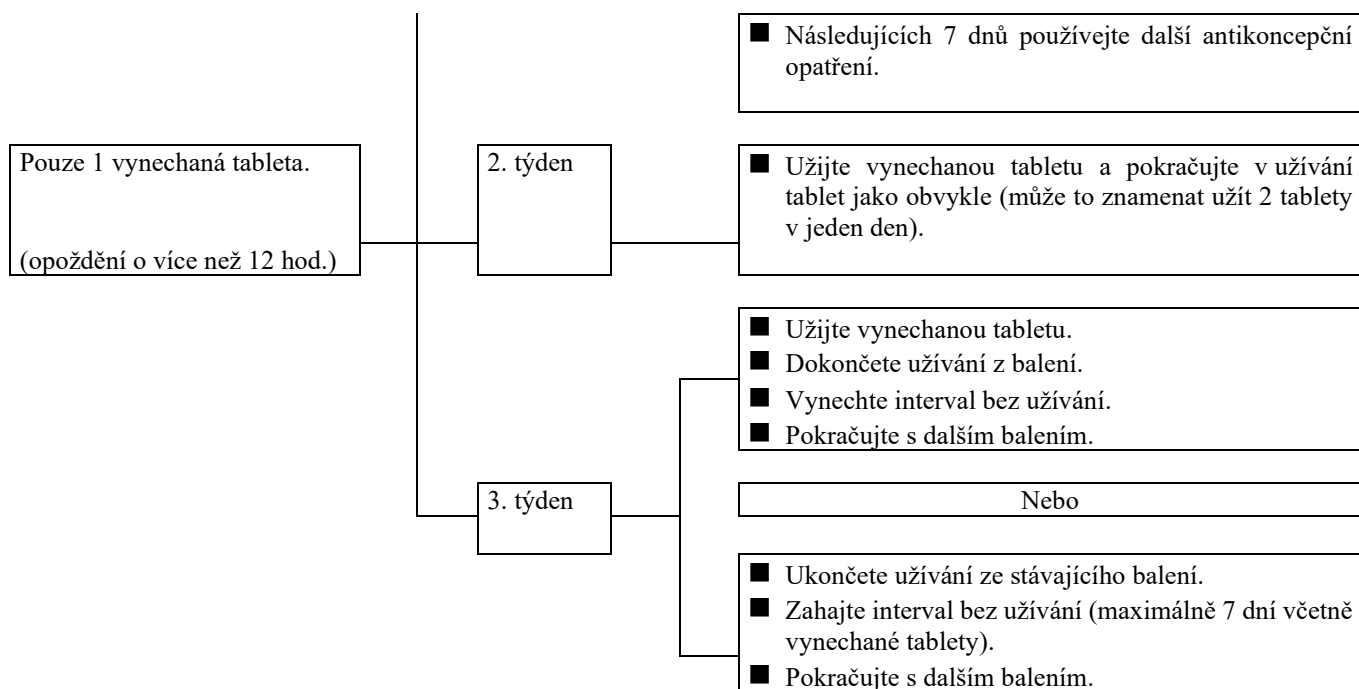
■ Následujících 7 dnů používejte další antikoncepční opatření.

Pouze 1 vynechaná tableta.

(opoždění o více než 12 hod.)

2. týden

■ Užijte vynechanou tabletu a pokračujte v užívání tablet jako obvykle (může to znamenat užít 2 tablety v jeden den).

■ Užijte vynechanou tabletu.
■ Dokončete užívání z balení.
■ Vynechte interval bez užívání.
■ Pokračujte s dalším balením.

3. týden

Nebo

■ Ukončete užívání ze stávajícího balení.
■ Zahajte interval bez užívání (maximálně 7 dní včetně vynechané tablety).
■ Pokračujte s dalším balením.